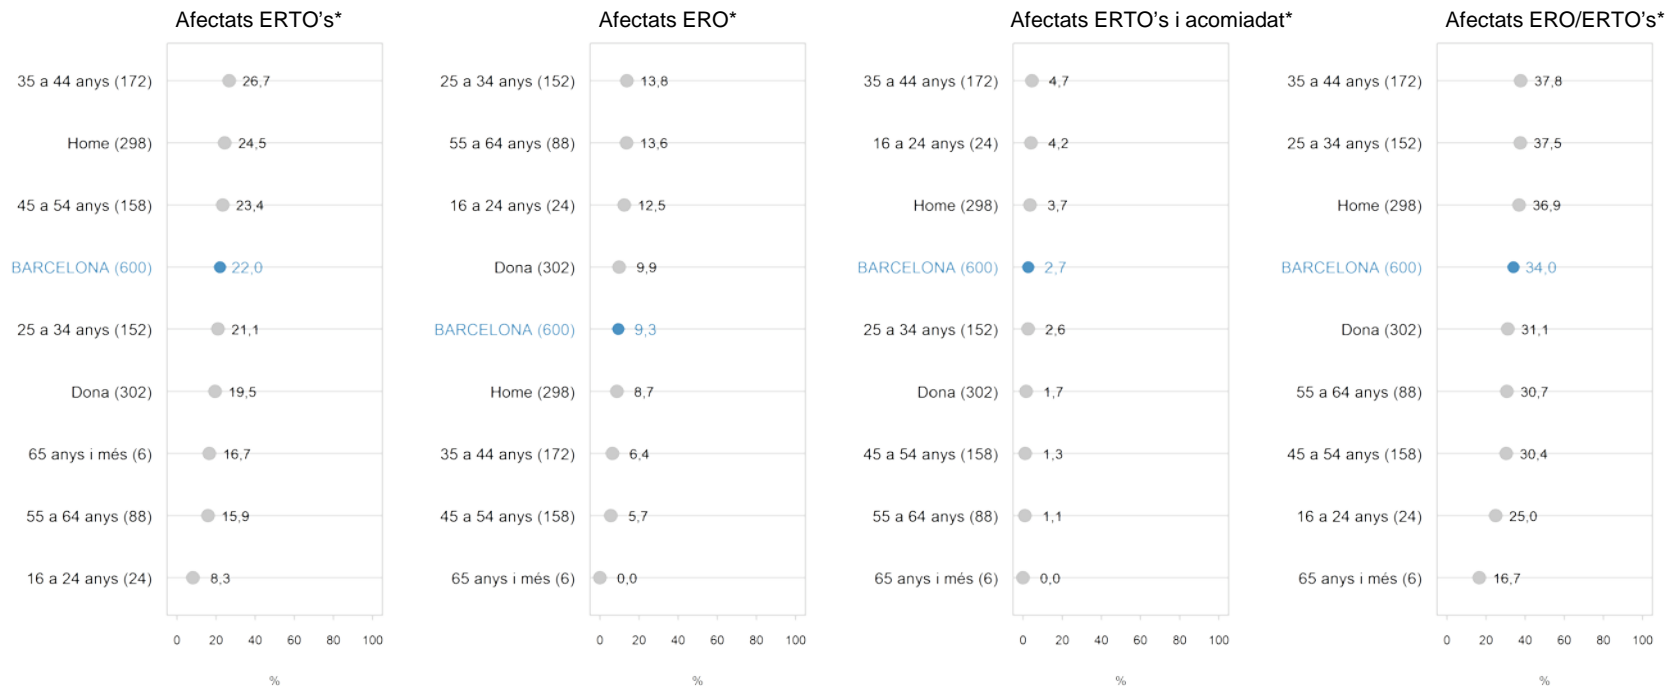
Afectats ERTO's*

35 a 44 anys (172) 26,7
Home (298) 24,5
45 a 54 anys (158) 23,4
BARCELONA (600) 22,0
25 a 34 anys (152) 21,1
Dona (302) 19,5
65 anys i més (6) 16,7
55 a 64 anys (88) 15,9
16 a 24 anys (24) 8,3

0 20 40 60 80 100
%

Afectats ERO*

25 a 34 anys (152) 13,8
55 a 64 anys (88) 13,6
16 a 24 anys (24) 12,5
Dona (302) 9,9
BARCELONA (600) 9,3
Home (298) 8,7
35 a 44 anys (172) 6,4
45 a 54 anys (158) 5,7
65 anys i més (6) 0,0

0 20 40 60 80 100
%

Afectats ERTO's i acomiadat*

35 a 44 anys (172) 4,7
16 a 24 anys (24) 4,2
Home (298) 3,7
BARCELONA (600) 2,7
25 a 34 anys (152) 2,6
Dona (302) 1,7
45 a 54 anys (158) 1,3
55 a 64 anys (88) 1,1
65 anys i més (6) 0,0

0 20 40 60 80 100
%

Afectats ERO/ERTO's*

35 a 44 anys (172) 37,8
25 a 34 anys (152) 37,5
Home (298) 36,9
BARCELONA (600) 34,0
Dona (302) 31,1
55 a 64 anys (88) 30,7
45 a 54 anys (158) 30,4
16 a 24 anys (24) 25,0
65 anys i més (6) 16,7

0 20 40 60 80 100
%